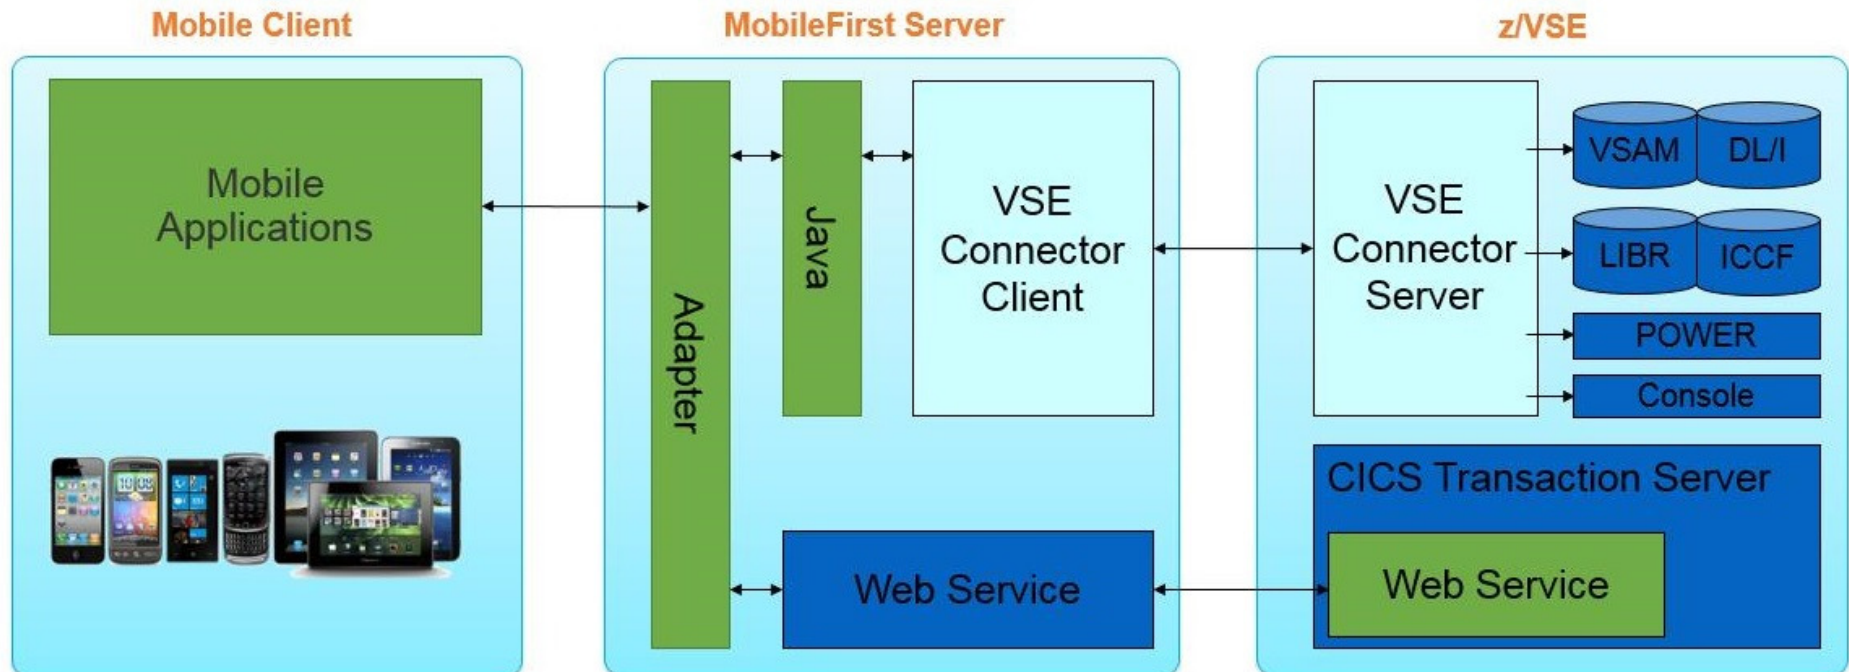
Mobile Client

Mobile Applications

MobileFirst Server

Adapter

Java

VSE Connector Client

Web Service

z/VSE

VSE Connector Server

VSAM

DL/I

LIBR

ICCF

POWER

Console

CICS Transaction Server

Web Service